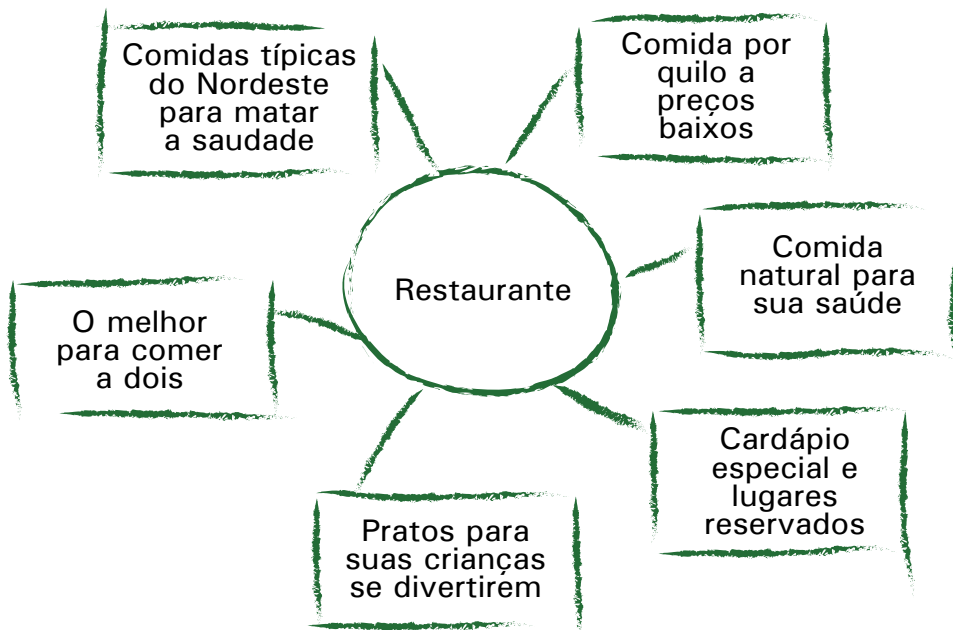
Comidas típicas do Nordeste para matar a saudade

Comida por quilo a preços baixos

Restaurante

Comida natural para sua saúde

O melhor para comer a dois

Cardápio especial e lugares reservados

Pratos para suas crianças se divertirem